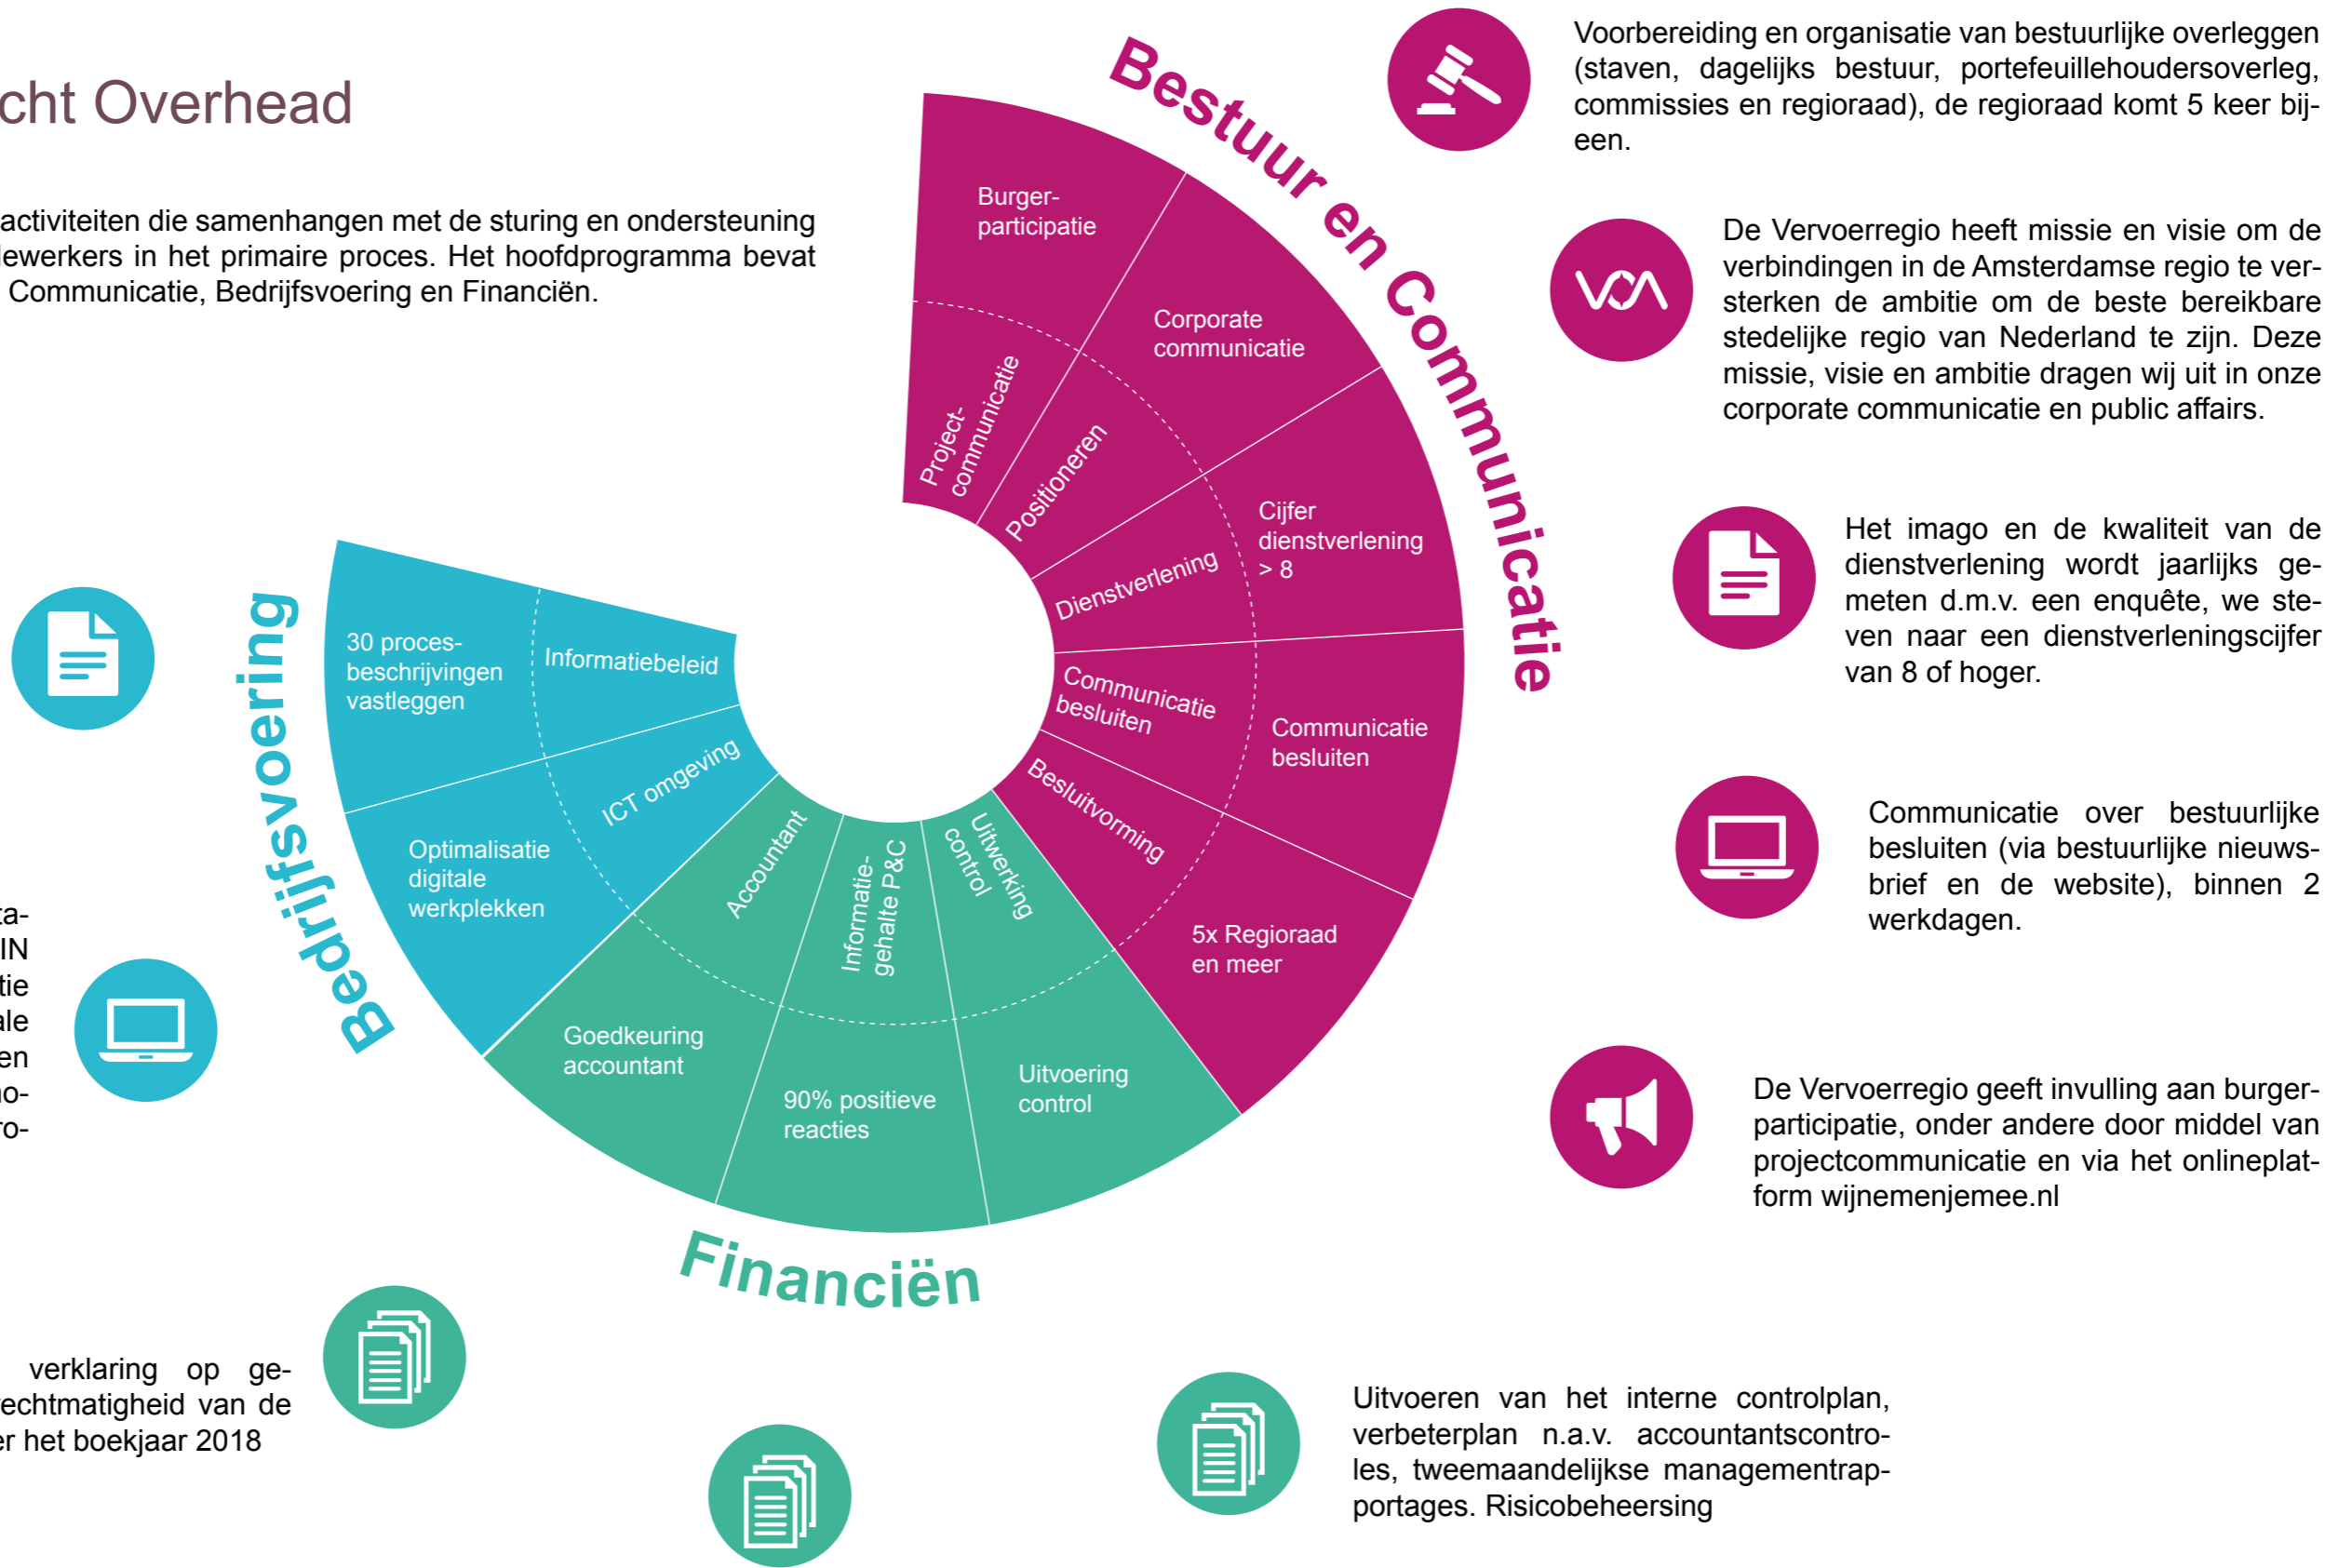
cht Overhead

activiteiten die samenhangen met de sturing en ondersteuning lewerkers in het primaire proces. Het hoofdprogramma bevat Communicatie, Bedrijfsvoering en Financiën.

Bestuur en Communicatie

Voorbereiding en organisatie van bestuurlijke overleggen (staven, dagelijks bestuur, portefeuillehoudersoverleg, commissies en regioraad), de regioraad komt 5 keer bijeen.

De Vervoerregio heeft missie en visie om de verbindingen in de Amsterdamse regio te versterken de ambitie om de beste bereikbare stedelijke regio van Nederland te zijn. Deze missie, visie en ambitie dragen wij uit in onze corporate communicatie en public affairs.

Het imago en de kwaliteit van de dienstverlening wordt jaarlijks gemeten d.m.v. een enquête, we streven naar een dienstverleningscijfer van 8 of hoger.

Communicatie over bestuurlijke besluiten (via bestuurlijke nieuwsbrief en de website), binnen 2 werkdagen.

De Vervoerregio geeft invulling aan burgerparticipatie, onder andere door middel van projectcommunicatie en via het onlineplatform wijnemenjemee.nl

Burger-participatie
Corporate communicatie
Project-communicatie
Positioneren
Cijfer dienstverlening > 8
Dienstverlening
Communicatie besluiten
Communicatie besluiten
Besluitvorming
5x Regioraad en meer
Uitwerking control
Uitvoering control
Informatie-gehalte P&C
90% positieve reacties
Accountant
Goedkeuring accountant
ICT omgeving
Optimalisatie digitale werkplekken
Informatiebeleid
30 proces-beschrijvingen vastleggen

Bedrijfsvoering

Financiën

ta-
IN
tie
ale
en
no-
ro-

verklaring op ge-
echtmatigheid van de
r het boekjaar 2018

Uitvoeren van het interne controlplan, verbeterplan n.a.v. accountantscontroles, tweemaandelijkse managementrapportages. Risicobeheersing